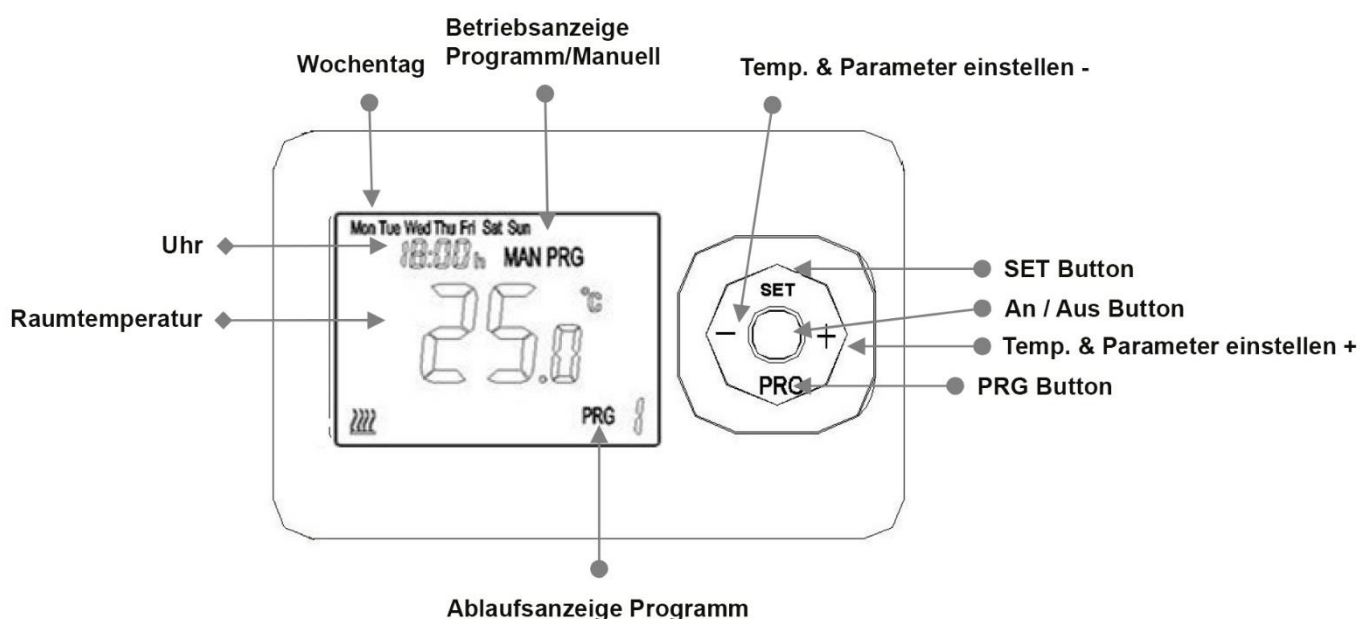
Wochentag

Betriebsanzeige Programm/Manuell

Temp. & Parameter einstellen -

Mon Tue Wed Thu Fri Sat Sun

Uhr

18:00 h MAN PRG

Raumtemperatur

25.0 °C

PRG 1

SET

–

+

PRG

SET Button

An / Aus Button

Temp. & Parameter einstellen +

PRG Button

Ablaufsanzeige Programm